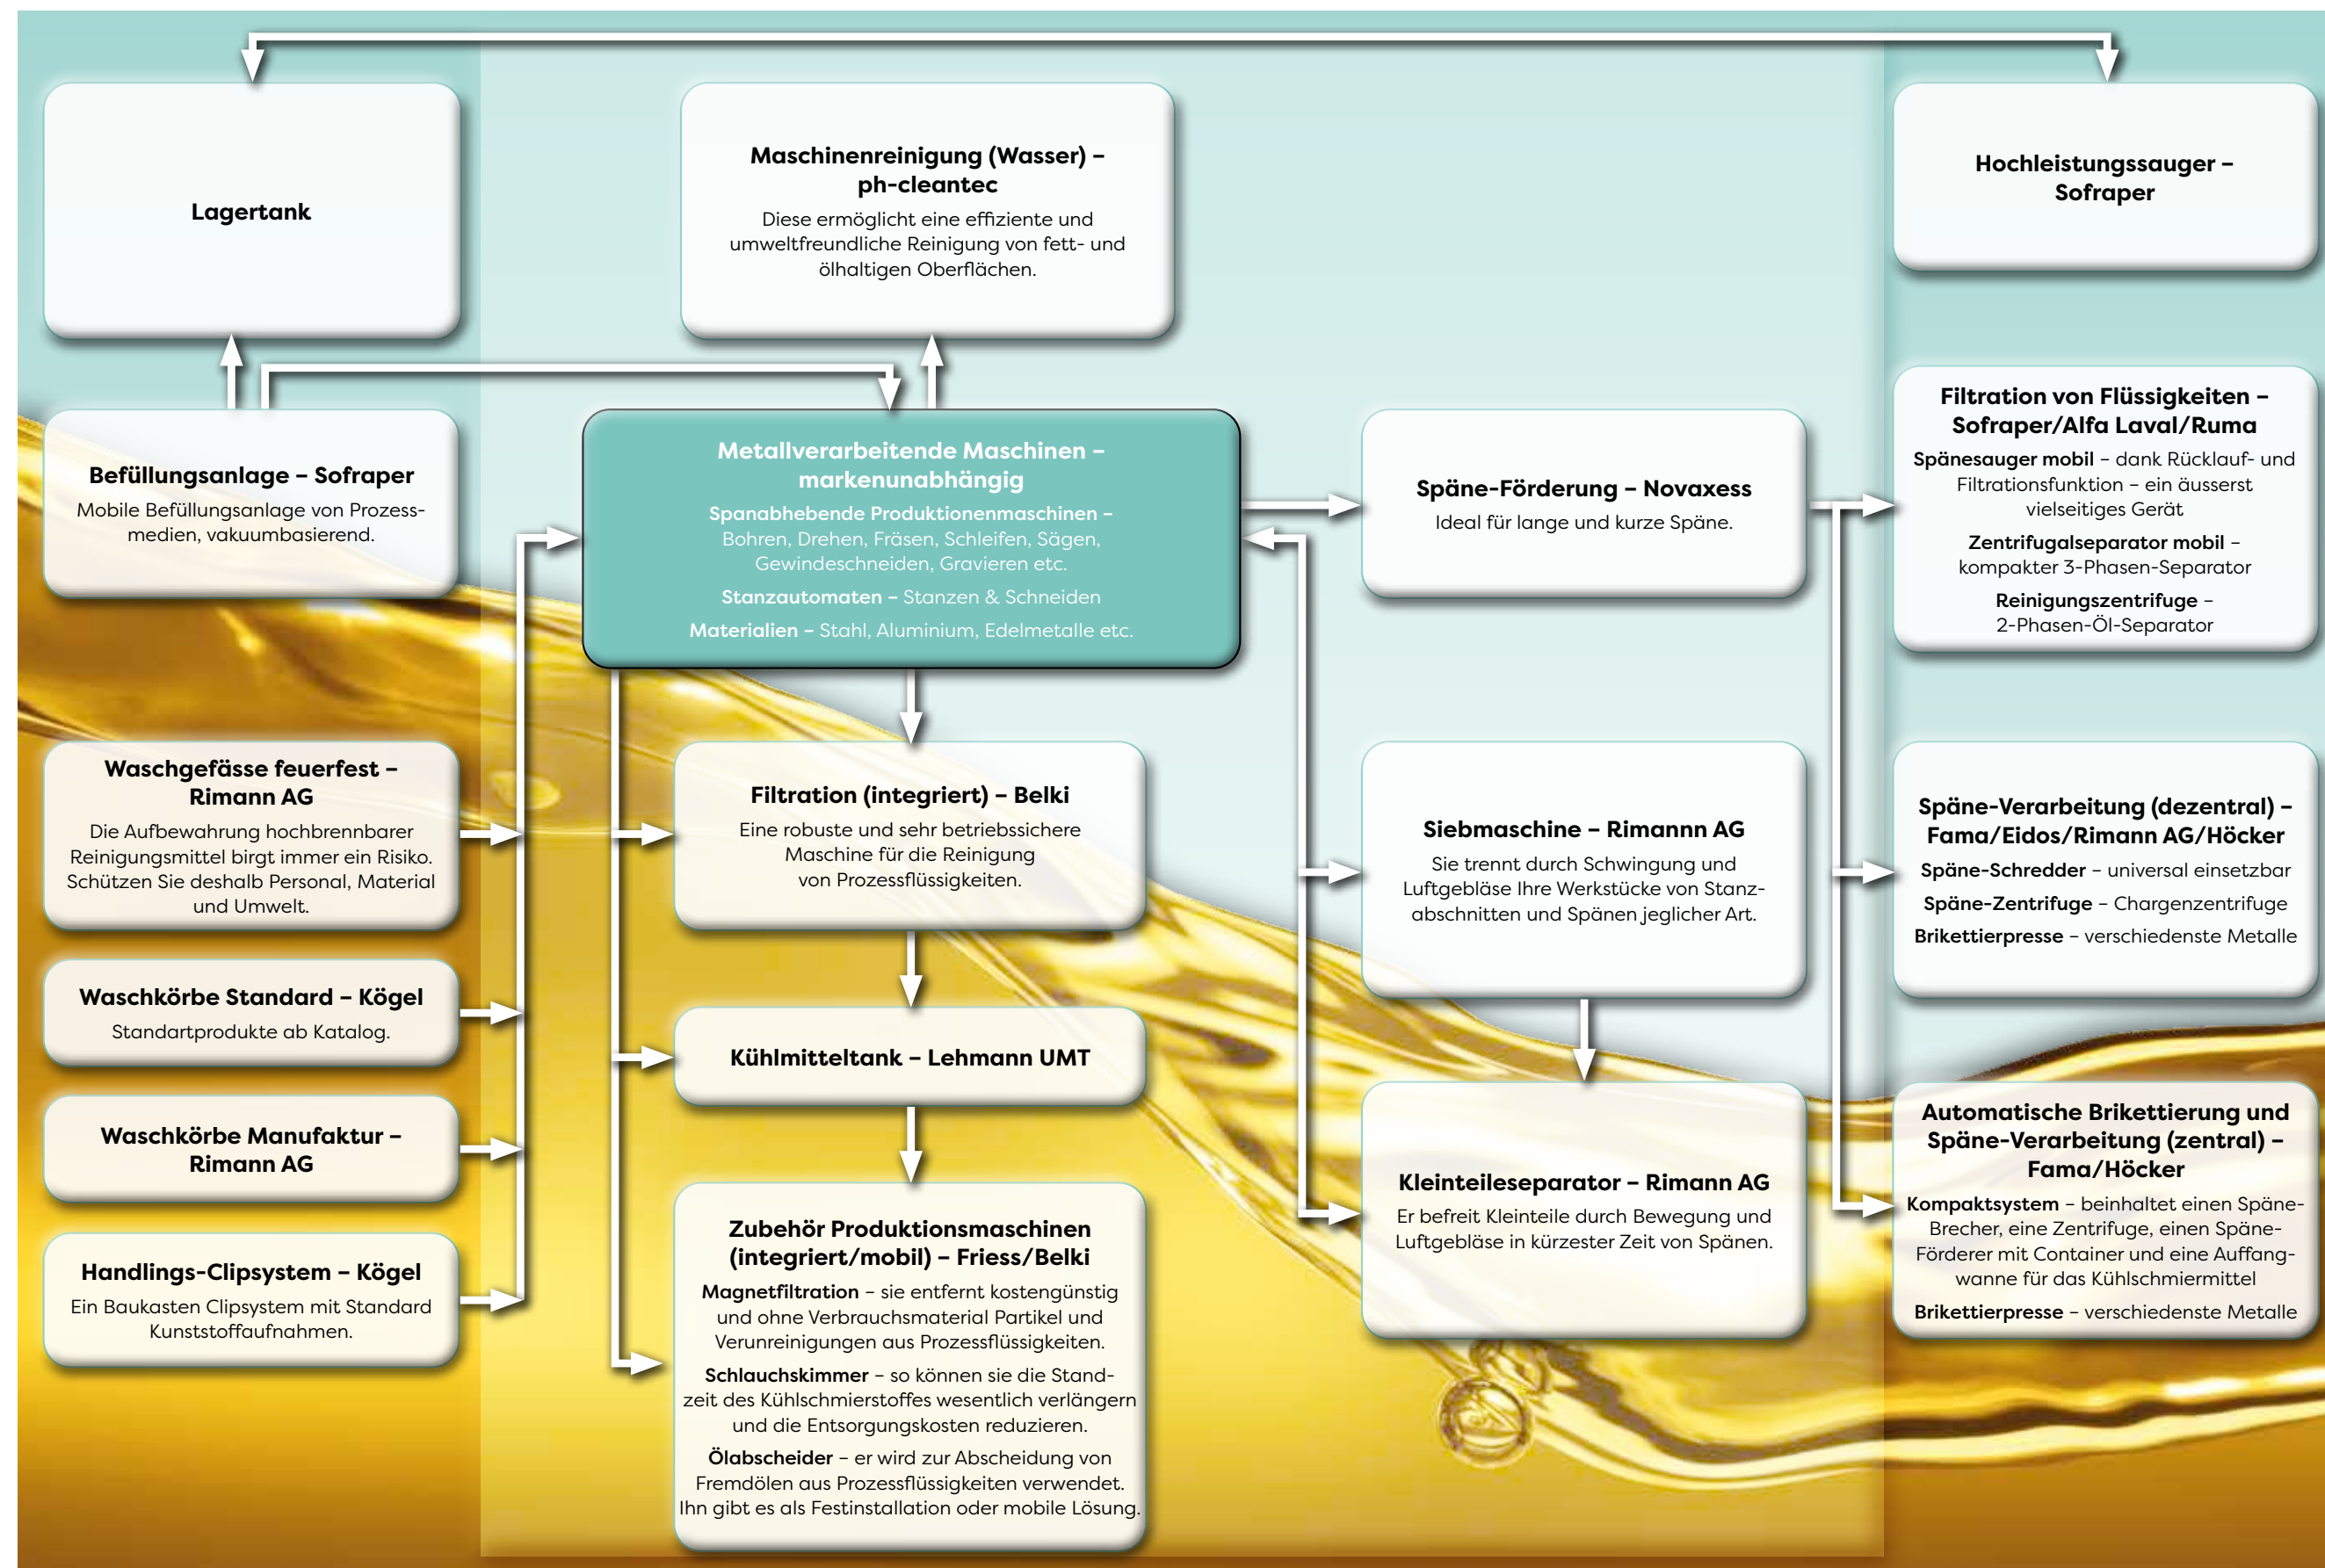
Lagertank

Maschinenreinigung (Wasser) – ph-cleantec
Diese ermöglicht eine effiziente und umweltfreundliche Reinigung von fett- und ölhaltigen Oberflächen.

Hochleistungssauger – Sofraper

Befüllungsanlage – Sofraper
Mobile Befüllungsanlage von Prozessmedien, vakuumbasierend.

Metallverarbeitende Maschinen – markenunabhängig
Spanabhebende Produktionenmaschinen – Bohren, Drehen, Fräsen, Schleifen, Sägen, Gewindeschneiden, Gravieren etc.
Stanzautomaten – Stanzen & Schneiden
Materialien – Stahl, Aluminium, Edelmetalle etc.

Späne-Förderung – Novaxess
Ideal für lange und kurze Späne.

Filtration von Flüssigkeiten – Sofraper/Alfa Laval/Ruma
Spänesauger mobil – dank Rücklauf- und Filtrationsfunktion – ein äusserst vielseitiges Gerät
Zentrifugalseparator mobil – kompakter 3-Phasen-Separator
Reinigungszentrifuge – 2-Phasen-Öl-Separator

Waschgefässe feuerfest – Rimann AG
Die Aufbewahrung hochbrennbarer Reinigungsmittel birgt immer ein Risiko. Schützen Sie deshalb Personal, Material und Umwelt.

Filtration (integriert) – Belki
Eine robuste und sehr betriebssichere Maschine für die Reinigung von Prozessflüssigkeiten.

Siebmaschine – Rimannn AG
Sie trennt durch Schwingung und Luftgebläse Ihre Werkstücke von Stanzabschnitten und Spänen jeglicher Art.

Späne-Verarbeitung (dezentral) – Fama/Eidos/Rimann AG/Höcker
Späne-Schredder – universal einsetzbar
Späne-Zentrifuge – Chargenzentrifuge
Brikettierpresse – verschiedenste Metalle

Waschkörbe Standard – Kögel
Standartprodukte ab Katalog.

Kühlmitteltank – Lehmann UMT

Waschkörbe Manufaktur – Rimann AG

Kleinteileseparator – Rimann AG
Er befreit Kleinteile durch Bewegung und Luftgebläse in kürzester Zeit von Spänen.

Automatische Brikettierung und Späne-Verarbeitung (zentral) – Fama/Höcker
Kompaktsystem – beinhaltet einen Späne-Brecher, eine Zentrifuge, einen Späne-Förderer mit Container und eine Auffangwanne für das Kühlschmiermittel
Brikettierpresse – verschiedenste Metalle

Handlings-Clipsystem – Kögel
Ein Baukasten Clipsystem mit Standard Kunststoffaufnahmen.

Zubehör Produktionsmaschinen (integriert/mobil) – Friess/Belki
Magnetfiltration – sie entfernt kostengünstig und ohne Verbrauchsmaterial Partikel und Verunreinigungen aus Prozessflüssigkeiten.
Schlauchskimmer – so können sie die Standzeit des Kühlschmierstoffes wesentlich verlängern und die Entsorgungskosten reduzieren.
Ölabscheider – er wird zur Abscheidung von Fremdölen aus Prozessflüssigkeiten verwendet. Ihn gibt es als Festinstallation oder mobile Lösung.